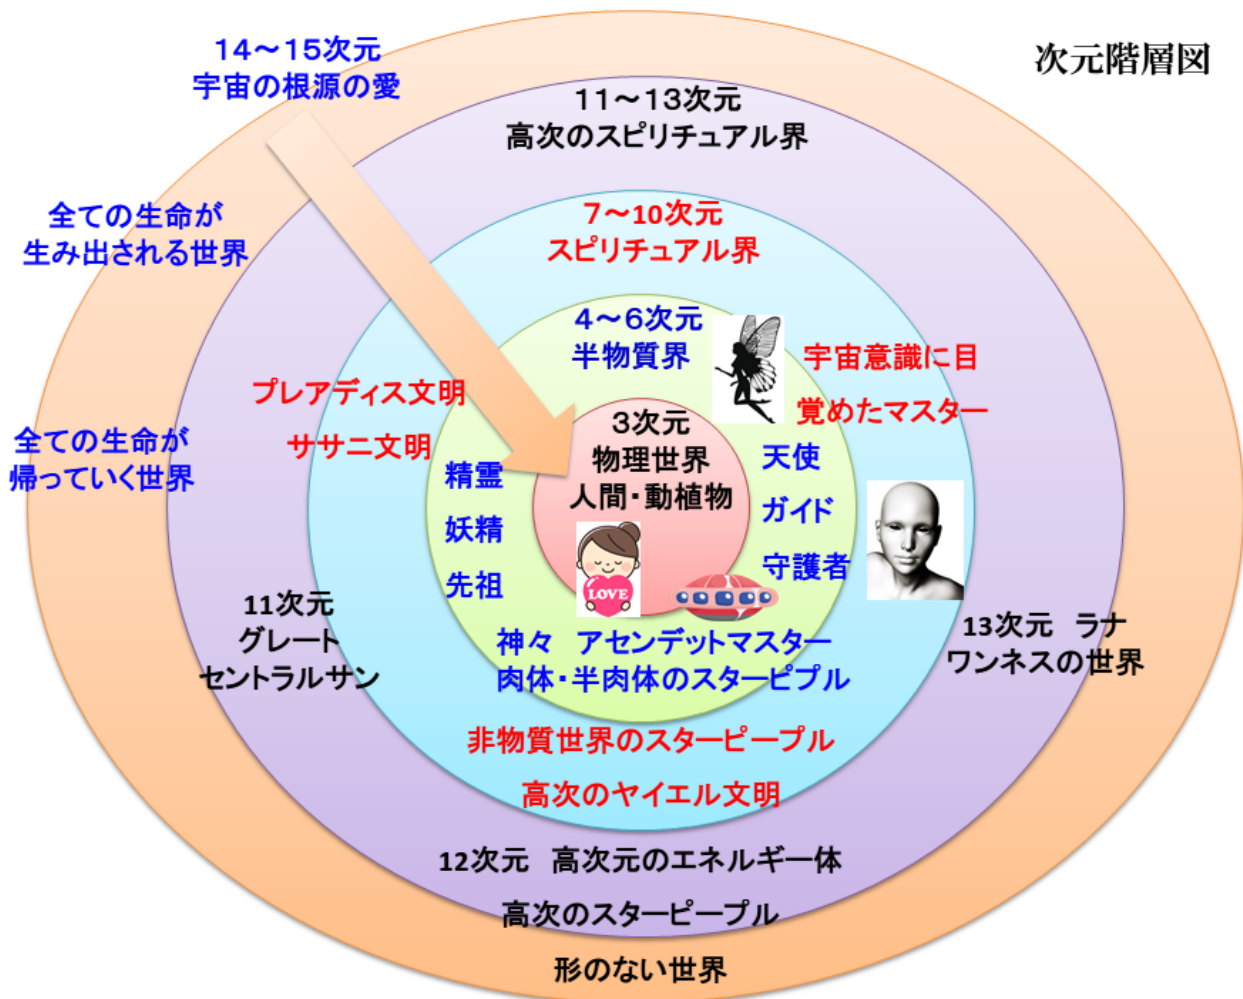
次元階層図

14～15次元
宇宙の根源の愛

11～13次元
高次のスピリチュアル界

全ての生命が
生み出される世界

7～10次元
スピリチュアル界

4～6次元
半物質界

宇宙意識に目
覚めたマスター

プレアディス文明

ササニ文明

全ての生命が
帰っていく世界

3次元
物理世界
人間・動植物

精霊
妖精
先祖

天使
ガイド
守護者

LOVE

11次元
グレート
セントラルサン

神々　アセンデットマスター
肉体・半肉体のスターピープル

13次元　ラナ
ワンネスの世界

非物質世界のスターピープル
高次のヤイエル文明

12次元　高次元のエネルギー体
高次のスターピープル

形のない世界